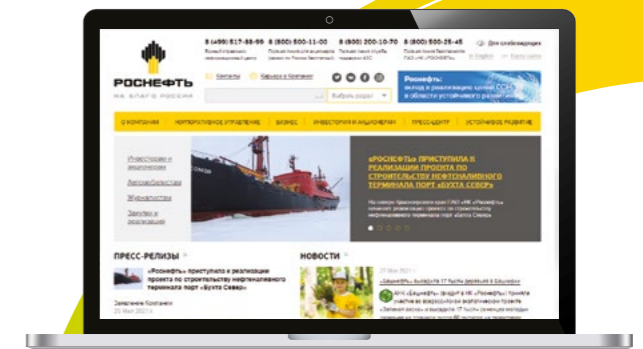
РОСНЕФТЬ
НА БЛАГО РОССИИ

8 (499) 517-88-99
8 (800) 500-11-00
8 (800) 200-10-70
8 (800) 500-25-45

Для слабовидящих
In English

Контакты
Карьера в Компании

Роснефть: вклад в реализацию целей ООН в области устойчивого развития

Выбрать раздел

О КОМПАНИИ
КОРПОРАТИВНОЕ УПРАВЛЕНИЕ
БИЗНЕС
ИНВЕСТОРАМ И АКЦИОНЕРАМ
ПРЕСС-ЦЕНТР
УСТОЙЧИВОЕ РАЗВИТИЕ

Инвесторам и акционерам
Автомобилистам
Журналистам
Закупки и продукция

«РОСНЕФТЬ» ПРИСТУПИЛА К РЕАЛИЗАЦИИ ПРОЕКТА ПО СТРОИТЕЛЬСТВУ НЕФТЕНАЛИВНОГО ТЕРМИНАЛА ПОРТ «БУХТА СЕВЕР»

ПРЕСС-РЕЛИЗЫ
«Роснефть» приступила к реализации проекта по строительству нефтеналивного терминала порт «Бухта Север»
Заявления Компании
25 Мая 2021

НОВОСТИ
27 Мая 2021
«Башнефть» высадила 17 тысяч деревьев в Башкирии